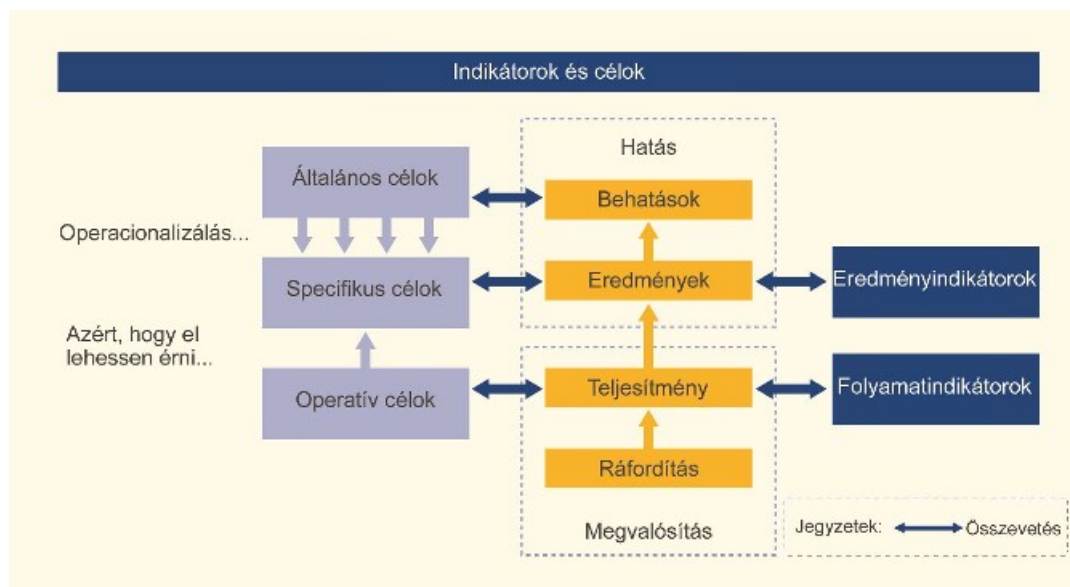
Indikátorok és célok

Hatás

Általános célok

Behatások

Operacionalizálás...

Specifikus célok

Eredmények

Eredményindikátorok

Azért, hogy el lehessen érni...

Operatív célok

Teljesítmény

Folyamatindikátorok

Ráfordítás

Megvalósítás

Jegyzetek: Összevetés